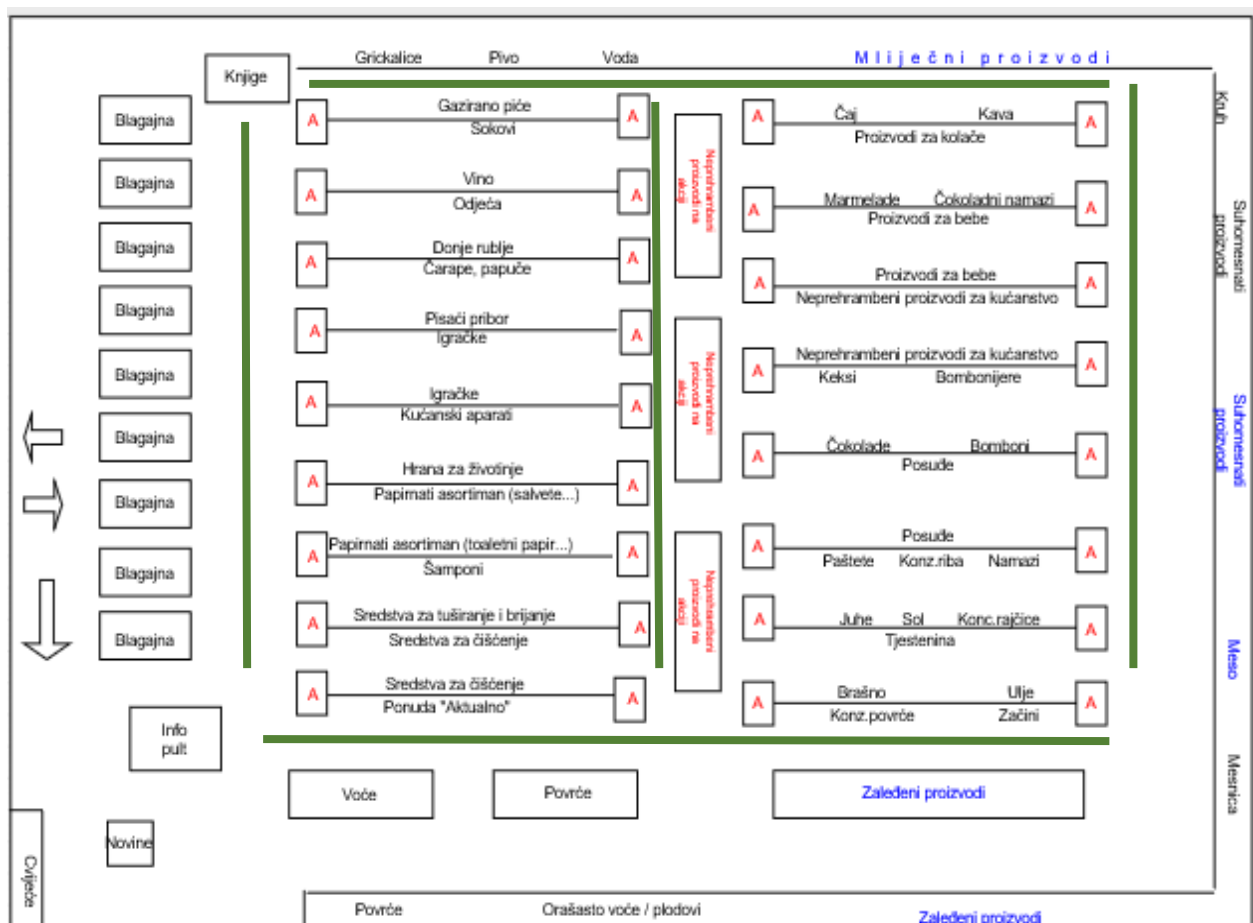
Knjige

Grickalice Pivo Voda

Mliječni proizvodi

Kruh

Suhomesnati proizvodi

Suhomesnati proizvodi

Meso

Mesnica

Blagajna
Blagajna
Blagajna
Blagajna
Blagajna
Blagajna
Blagajna
Blagajna
Blagajna

A Gazirano piće Sokovi A
A Vino Odjeća A
A Donje rublje Čarape, papuče A
A Pisaći pribor Igračke A
A Igračke Kućanski aparati A
A Hrana za životinje Papirnati asortiman (salvete...) A
A Papirnati asortiman (toaletni papir...) Šamponi A
A Sredstva za tuširanje i brijanje Sredstva za čišćenje A
A Sredstva za čišćenje Ponuda "Aktualno" A

Neprehrambeni proizvodi na akciji

Neprehrambeni proizvodi na akciji

Neprehrambeni proizvodi na akciji

A Čaj Kava Proizvodi za kolače A
A Marmelade Čokoladni namazi Proizvodi za bebe A
A Proizvodi za bebe Neprehrambeni proizvodi za kućanstvo A
A Neprehrambeni proizvodi za kućanstvo Keksi Bombonijere A
A Čokolade Bomboni Posude A
A Posude Paštete Konz.riba Namazi A
A Juhe Sol Konc.rajčice Tjestenina A
A Brašno Ulje Konz.povrće Začini A

Info pult

Voće Povrće Zaleđeni proizvodi

Novine

Cvijeće

Povrće Orašasto voće / plodovi Zaleđeni proizvodi